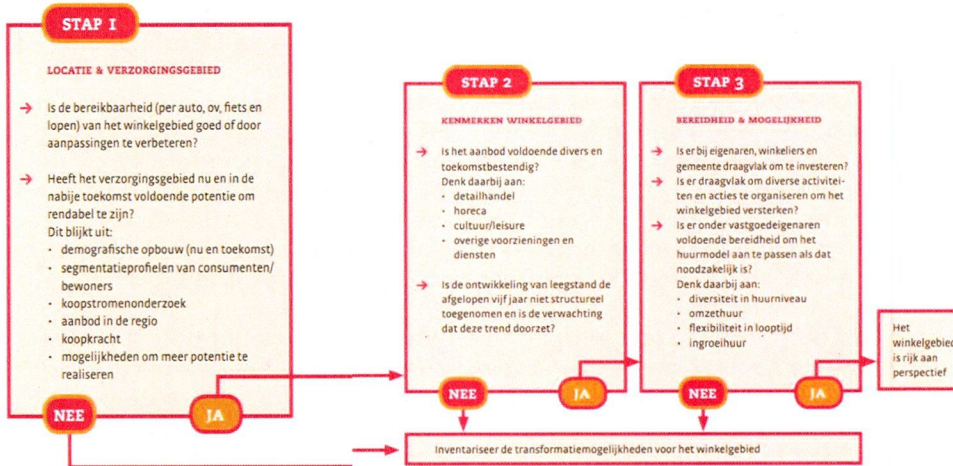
STAP 1

LOCATIE & VERZORGINGSGEBIED

→ Is de bereikbaarheid (per auto, ov, fiets en lopen) van het winkelgebied goed of door aanpassingen te verbeteren?

→ Heeft het verzorgingsgebied nu en in de nabije toekomst voldoende potentie om rendabel te zijn?
Dit blijkt uit:
- demografische opbouw (nu en toekomst)
- segmentatieprofielen van consumenten/ bewoners
- koopstromenonderzoek
- aanbod in de regio
- koopkracht
- mogelijkheden om meer potentie te realiseren

NEE

JA

STAP 2

KENMERKEN WINKELGEBIED

→ Is het aanbod voldoende divers en toekomstbestendig?
Denk daarbij aan:
- detailhandel
- horeca
- cultuur/leisure
- overige voorzieningen en diensten

→ Is de ontwikkeling van leegstand de afgelopen vijf jaar niet structureel toegenomen en is de verwachting dat deze trend doorzet?

NEE

JA

STAP 3

BEREIDHEID & MOGELIJKHEID

→ Is er bij eigenaren, winkeliers en gemeente draagvlak om te investeren?
→ Is er draagvlak om diverse activiteiten en acties te organiseren om het winkelgebied versterken?
→ Is er onder vastgoedeigenaren voldoende bereidheid om het huurmodel aan te passen als dat noodzakelijk is?
Denk daarbij aan:
- diversiteit in huurniveau
- omzethuur
- flexibiliteit in looptijd
- ingroeihuur

NEE

JA

Het winkelgebied is rijk aan perspectief

Inventariseer de transformatiemogelijkheden voor het winkelgebied